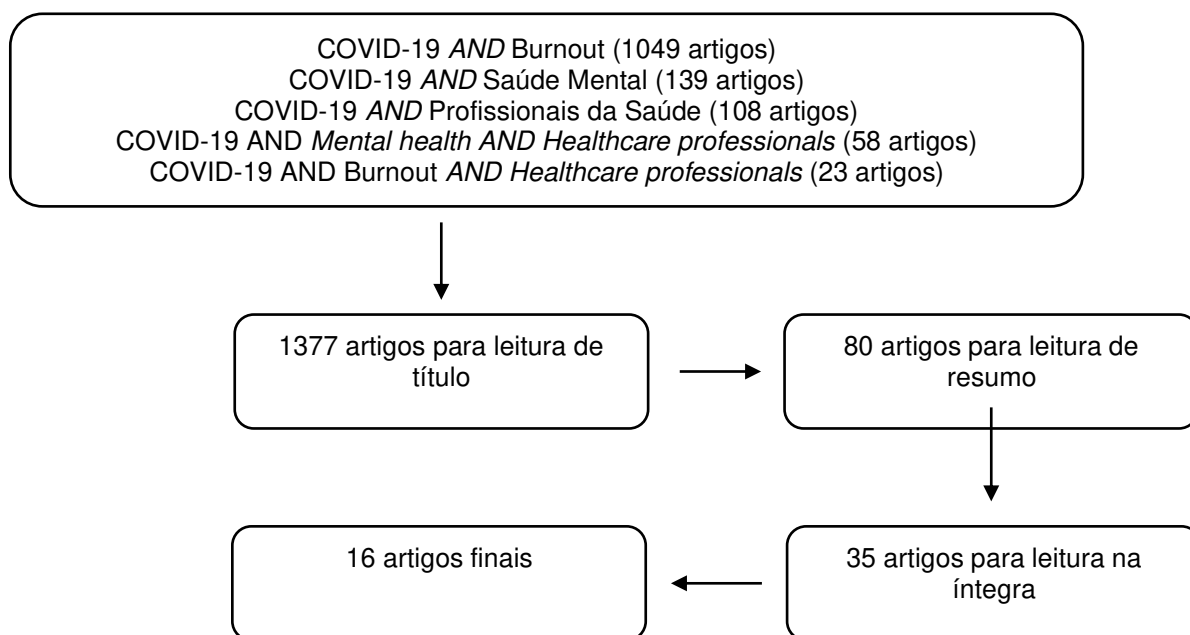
COVID-19 AND Burnout (1049 artigos)
COVID-19 AND Saúde Mental (139 artigos)
COVID-19 AND Profissionais da Saúde (108 artigos)
COVID-19 AND Mental health AND Healthcare professionals (58 artigos)
COVID-19 AND Burnout AND Healthcare professionals (23 artigos)

1377 artigos para leitura de título

80 artigos para leitura de resumo

35 artigos para leitura na íntegra

16 artigos finais